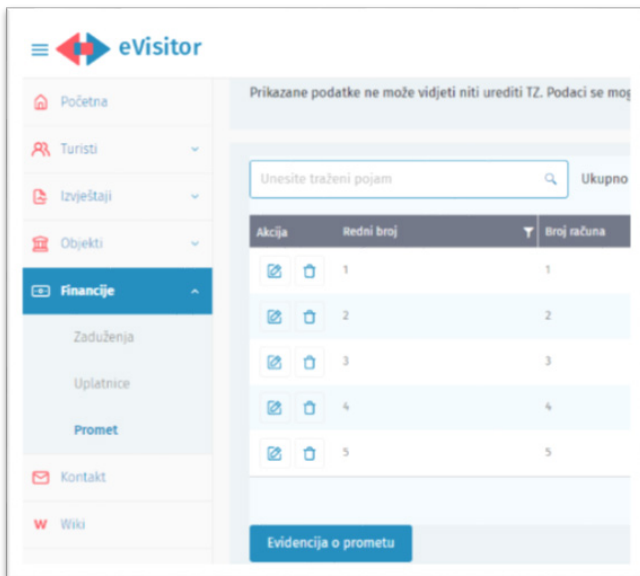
eVisitor

Početna
Turisti
Izvještaji
Objekti
Financije
Zaduženja
Uplatnice
Promet
Kontakt
Wiki

Prikazane podatke ne može vidjeti niti urediti TZ. Podaci se mog

Unesite traženi pojam

Ukupno

| Akcija | Redni broj | Broj računa |
|---|---|---|
| | 1 | 1 |
| | 2 | 2 |
| | 3 | 3 |
| | 4 | 4 |
| | 5 | 5 |

Evidencija o prometu